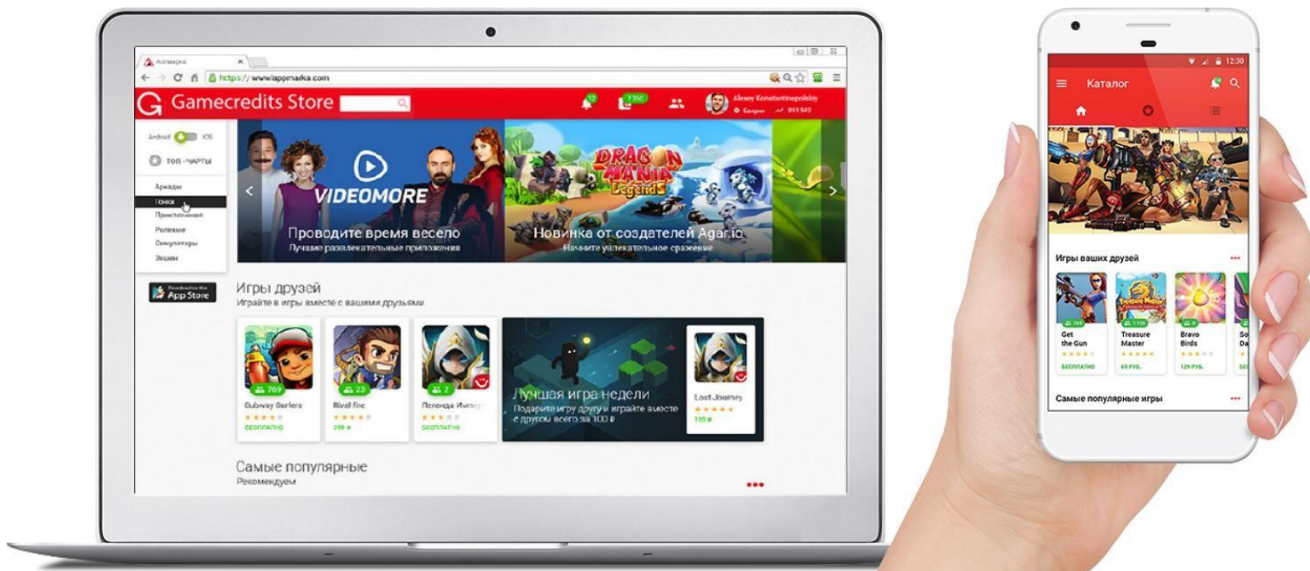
Аппмаркa
https://www.appmarka.com
Gamecredits Store
12
2350
Alexey Konstantinopolsky
Бонусы 951 543
Android iOS
ТОП-ЧАРТЫ
Аркады
Гонки
Приключения
Ролевые
Симуляторы
Экшен
Download on the App Store
VIDEOMORE
Проводите время весело
Лучшие развлекательные приложения
DRAGON MANIA Legends
Новинка от создателей Agar.io
Начните увлекательное сражение
Игры друзей
Играйте в игры вместе с вашими друзьями
769
Subway Surfers
БЕСПЛАТНО
23
Rival fire
299 ₽
2
Легенда Импер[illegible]
БЕСПЛАТНО
Лучшая игра недели
Подарите игру другу и играйте вместе с друзьями всего за 100 ₽
Lost Journey
100 ₽
Самые популярные
Рекомендуем
12:30
Каталог
Игры ваших друзей
Get the Gun
БЕСПЛАТНО
1 119
Treasure Master
69 РУБ.
Bravo Birds
129 РУБ.
So Da
Самые популярные игры